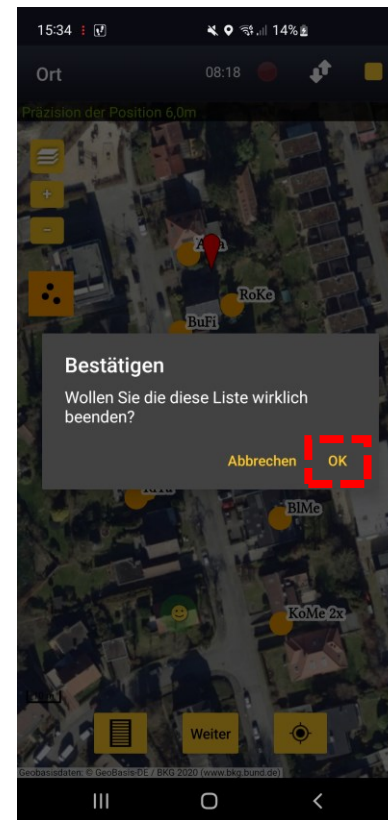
15:34 14%

Ort 08:18

Präzision der Position 6,0m

+

−

A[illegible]

RoKe

BuFi

Bestätigen

Wollen Sie die diese Liste wirklich beenden?

Abbrechen OK

KeTa

BlMe

KoMe 2x

Weiter

Geobasisdaten: © GeoBasis-DE / BKG 2020 (www.bkg.bund.de)